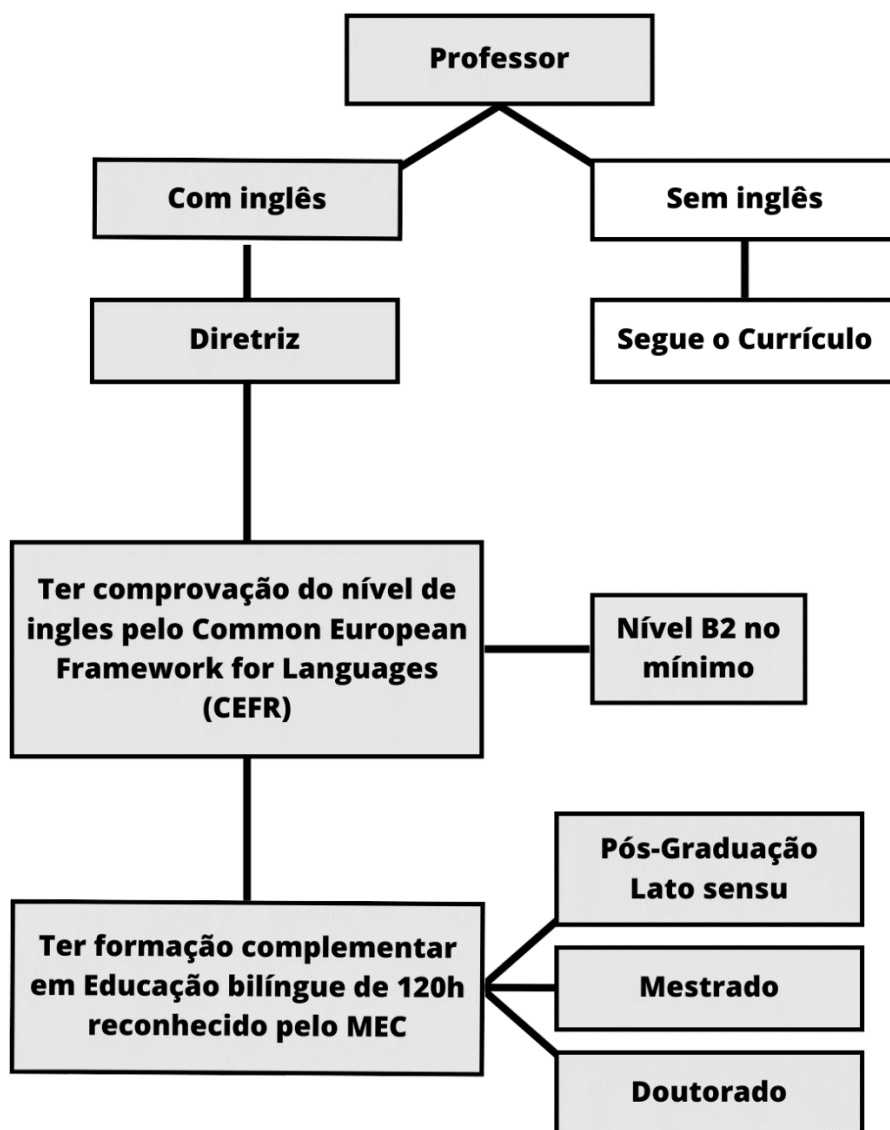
Professor

Com inglês

Sem inglês

Diretriz

Segue o Currículo

Ter comprovação do nível de ingles pelo Common European Framework for Languages (CEFR)

Nível B2 no mínimo

Ter formação complementar em Educação bilíngue de 120h reconhecido pelo MEC

Pós-Graduação Lato sensu

Mestrado

Doutorado